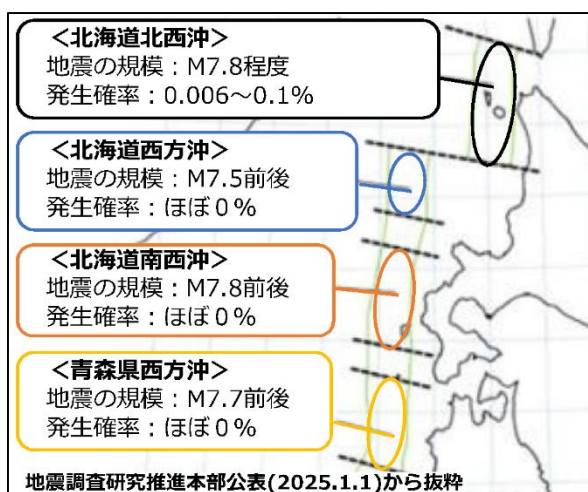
<北海道北西沖>
地震の規模：M7.8程度
発生確率：0.006～0.1%

<北海道西方沖>
地震の規模：M7.5前後
発生確率：ほぼ0%

<北海道南西沖>
地震の規模：M7.8前後
発生確率：ほぼ0%

<青森県西方沖>
地震の規模：M7.7前後
発生確率：ほぼ0%

地震調査研究推進本部公表(2025.1.1)から抜粋